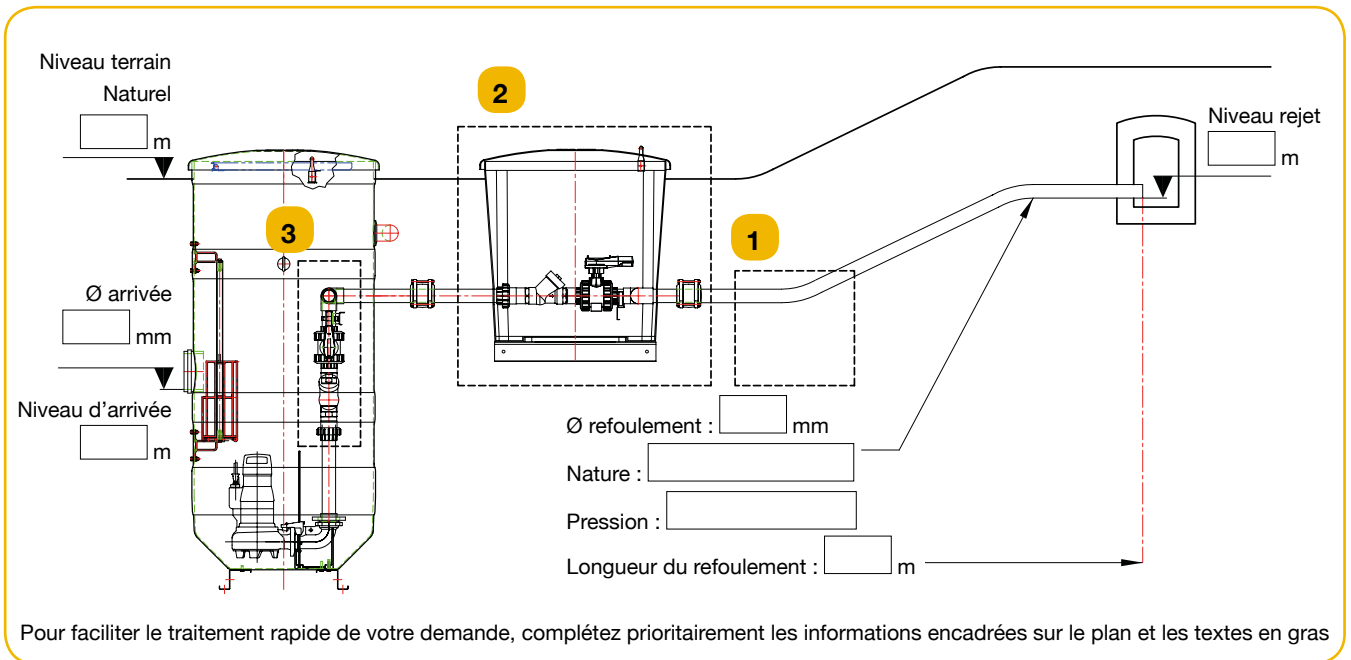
Niveau terrain Naturel

m

2

Niveau rejet

m

3

1

Ø arrivée

mm

Niveau d'arrivée

m

Ø refoulement : mm

Nature :

Pression :

Longueur du refoulement : m

Pour faciliter le traitement rapide de votre demande, complétez prioritairement les informations encadrées sur le plan et les textes en gras